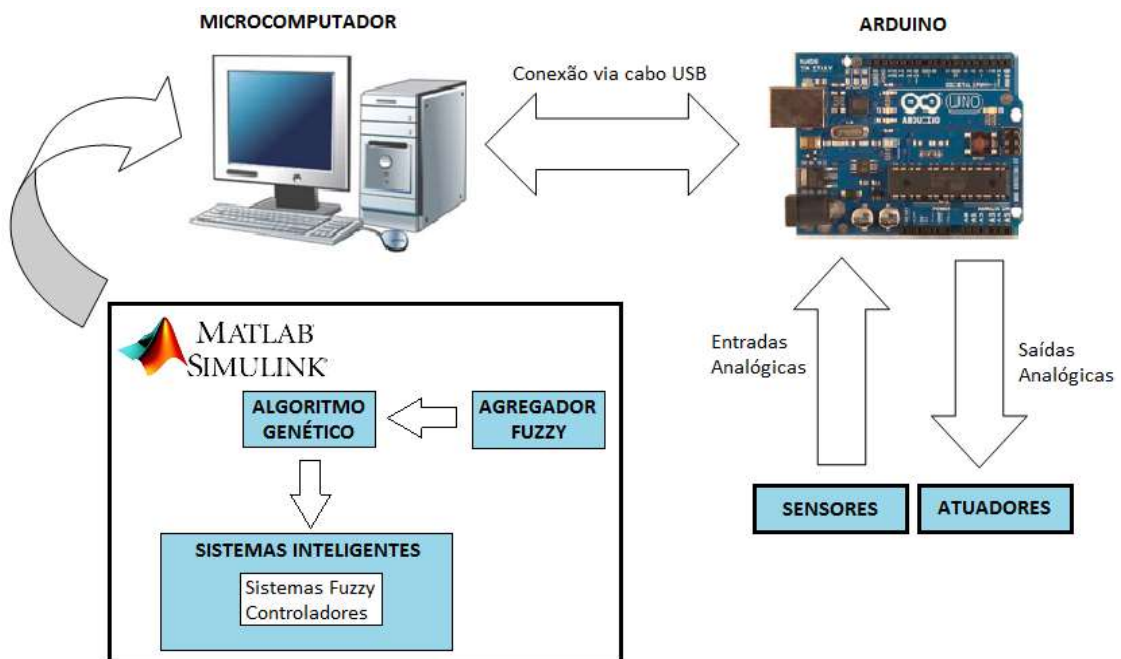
MICROCOMPUTADOR

ARDUINO

Conexão via cabo USB

MATLAB SIMULINK

ALGORITMO GENÉTICO

AGREGADOR FUZZY

SISTEMAS INTELIGENTES

Sistemas Fuzzy
Controladores

Entradas Analógicas

Saídas Analógicas

SENSORES

ATUADORES